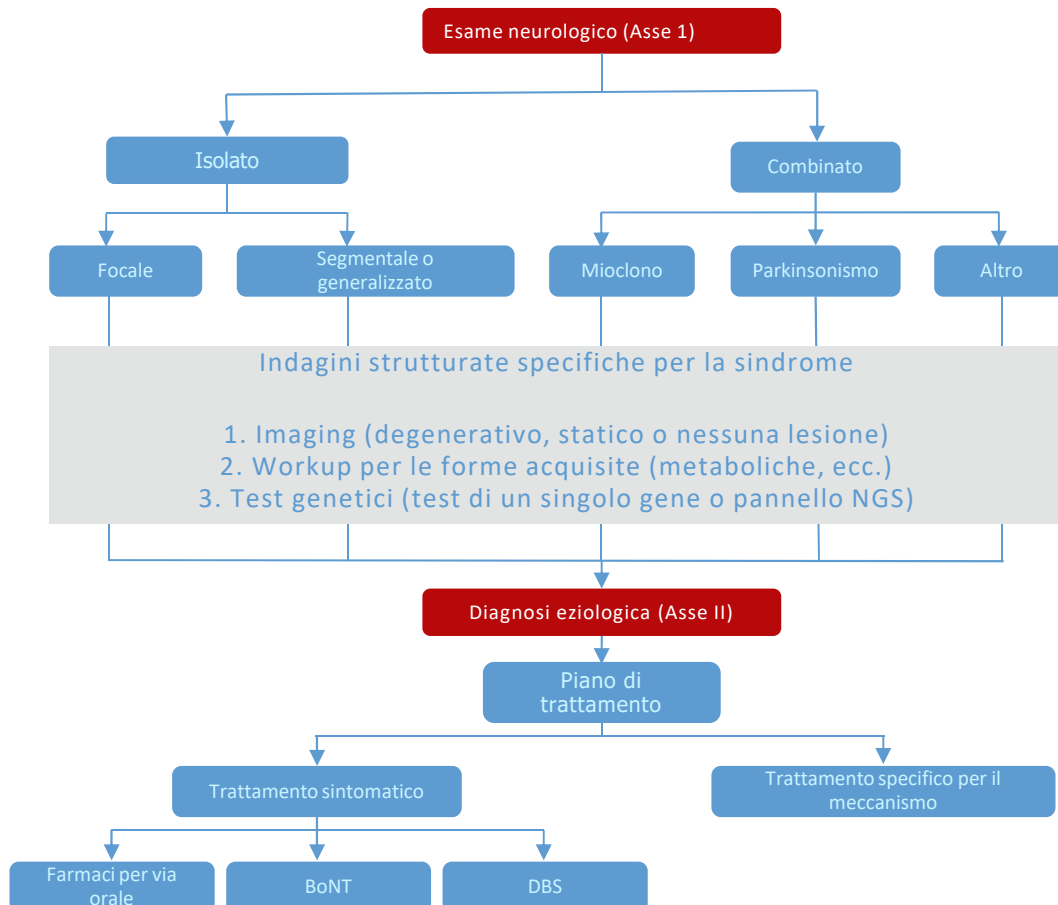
Esame neurologico (Asse 1)

Isolato

Combinato

Focale

Segmentale o generalizzato

Mioclono

Parkinsonismo

Altro

Indagini strutturate specifiche per la sindrome

1. Imaging (degenerativo, statico o nessuna lesione)
2. Workup per le forme acquisite (metaboliche, ecc.)
3. Test genetici (test di un singolo gene o pannello NGS)

Diagnosi eziologica (Asse II)

Piano di trattamento

Trattamento sintomatico

Trattamento specifico per il meccanismo

Farmaci per via orale

BoNT

DBS